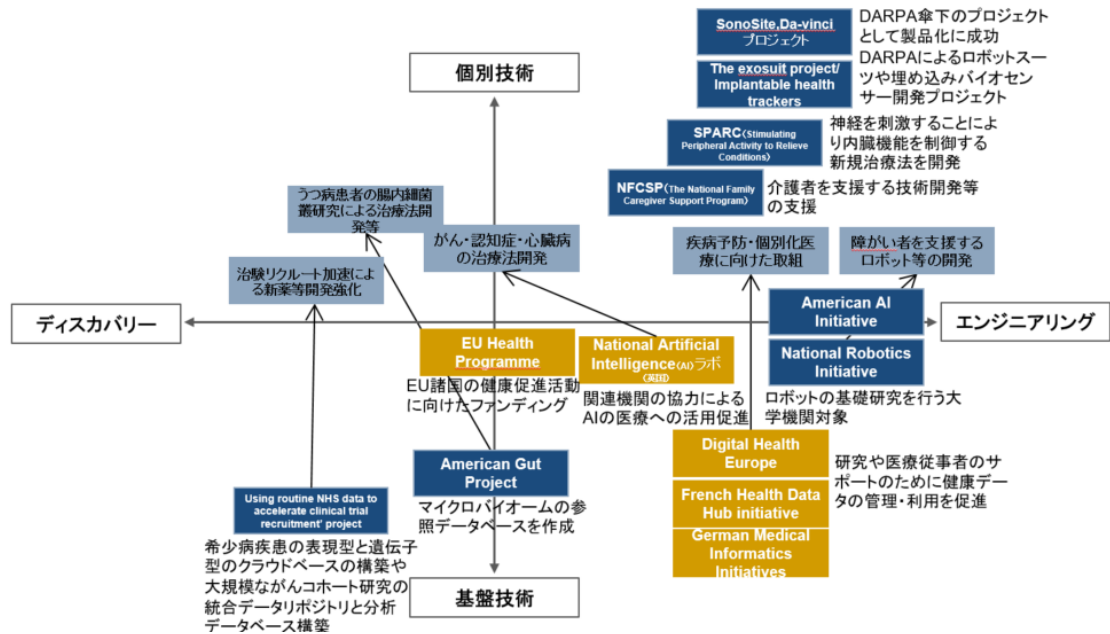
SonoSite,Da-vinci プロジェクト

DARPA傘下のプロジェクトとして製品化に成功

The exosuit project/ Implantable health trackers

DARPAによるロボットスーツや埋め込みバイオセンサー開発プロジェクト

個別技術

SPARC(Stimulating Peripheral Activity to Relieve Conditions)

神経を刺激することにより内臓機能を制御する新規治療法を開発

NFCSP(The National Family Caregiver Support Program)

介護者を支援する技術開発等の支援

うつ病患者の腸内細菌叢研究による治療法開発等

がん・認知症・心臓病の治療法開発

疾病予防・個別化医療に向けた取組

障がい者を支援するロボット等の開発

治験リクルート加速による新薬等開発強化

ディスカバリー

American AI Initiative

エンジニアリング

EU Health Programme

National Artificial Intelligence(AI)ラボ (英国)

National Robotics Initiative

EU諸国の健康促進活動に向けたファンディング

関連機関の協力によるAIの医療への活用促進

ロボットの基礎研究を行う大学機関対象

American Gut Project

Digital Health Europe

研究や医療従事者のサポートのために健康データの管理・利用を促進

Using routine NHS data to accelerate clinical trial recruitment' project

マイクロバイオームの参照データベースを作成

French Health Data Hub initiative

German Medical Informatics Initiatives

希少病疾患の表現型と遺伝子型のクラウドベースの構築や大規模ながんコホート研究の統合データリポジトリと分析データベース構築

基盤技術